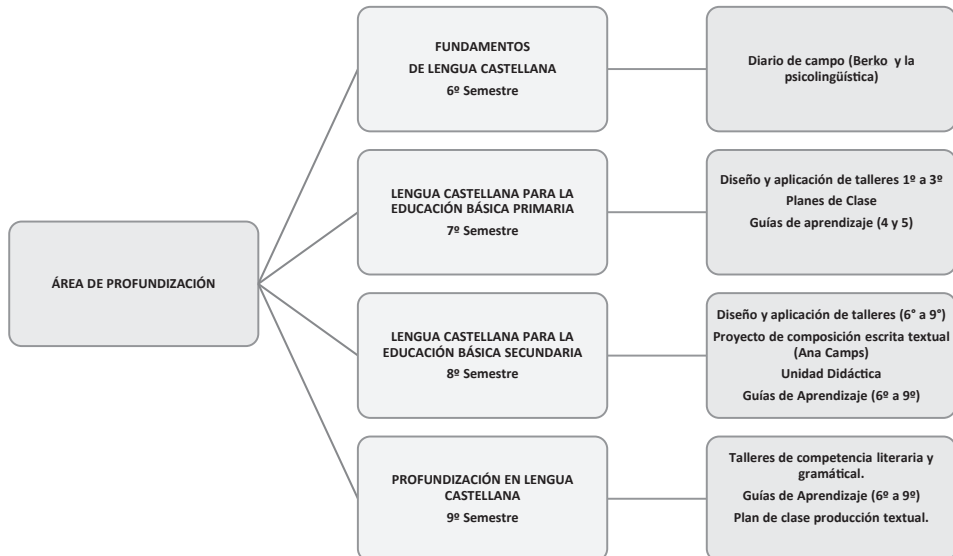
ÁREA DE PROFUNDIZACIÓN

FUNDAMENTOS
DE LENGUA CASTELLANA
6º Semestre

Diario de campo (Berko y la psicolingüística)

LENGUA CASTELLANA PARA LA EDUCACIÓN BÁSICA PRIMARIA
7º Semestre

Diseño y aplicación de talleres 1º a 3º
Planes de Clase
Guías de aprendizaje (4 y 5)

LENGUA CASTELLANA PARA LA EDUCACIÓN BÁSICA SECUNDARIA
8º Semestre

Diseño y aplicación de talleres (6° a 9°)
Proyecto de composición escrita textual (Ana Camps)
Unidad Didáctica
Guías de Aprendizaje (6º a 9º)

PROFUNDIZACIÓN EN LENGUA CASTELLANA
9º Semestre

Talleres de competencia literaria y gramátical.
Guías de Aprendizaje (6º a 9º)
Plan de clase producción textual.